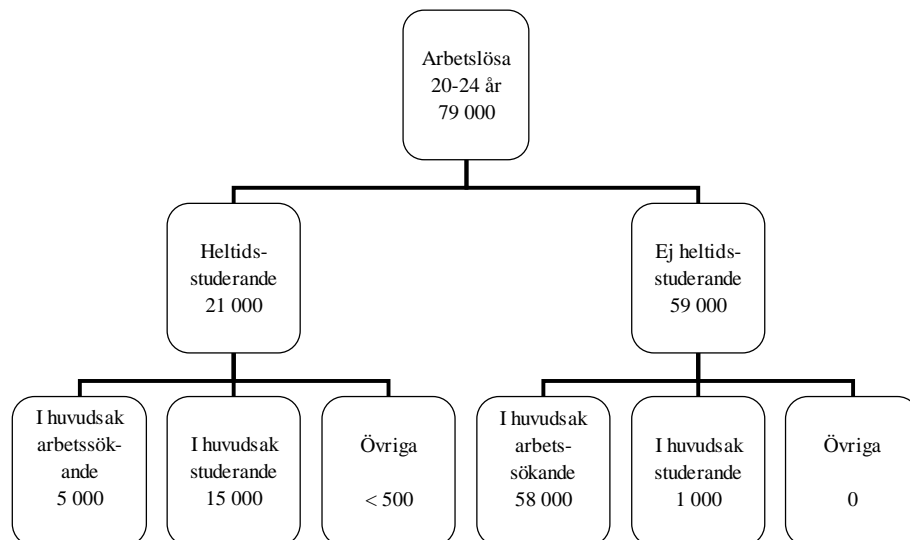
Arbetslösa 20-24 år 79 000

Heltidsstuderande 21 000

Ej heltidsstuderande 59 000

I huvudsak arbetssökande 5 000

I huvudsak studerande 15 000

Övriga < 500

I huvudsak arbetssökande 58 000

I huvudsak studerande 1 000

Övriga 0